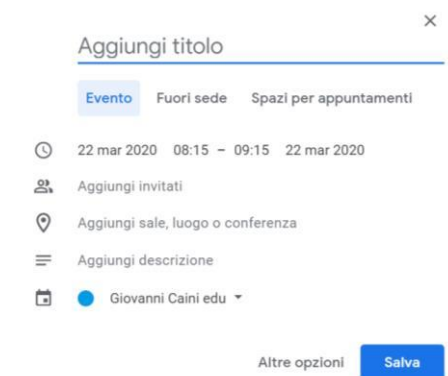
×

Aggiungi titolo

Evento Fuori sede Spazi per appuntamenti

22 mar 2020 08:15 – 09:15 22 mar 2020

Aggiungi invitati

Aggiungi sale, luogo o conferenza

Aggiungi descrizione

Giovanni Caini edu ▾

Altre opzioni Salva